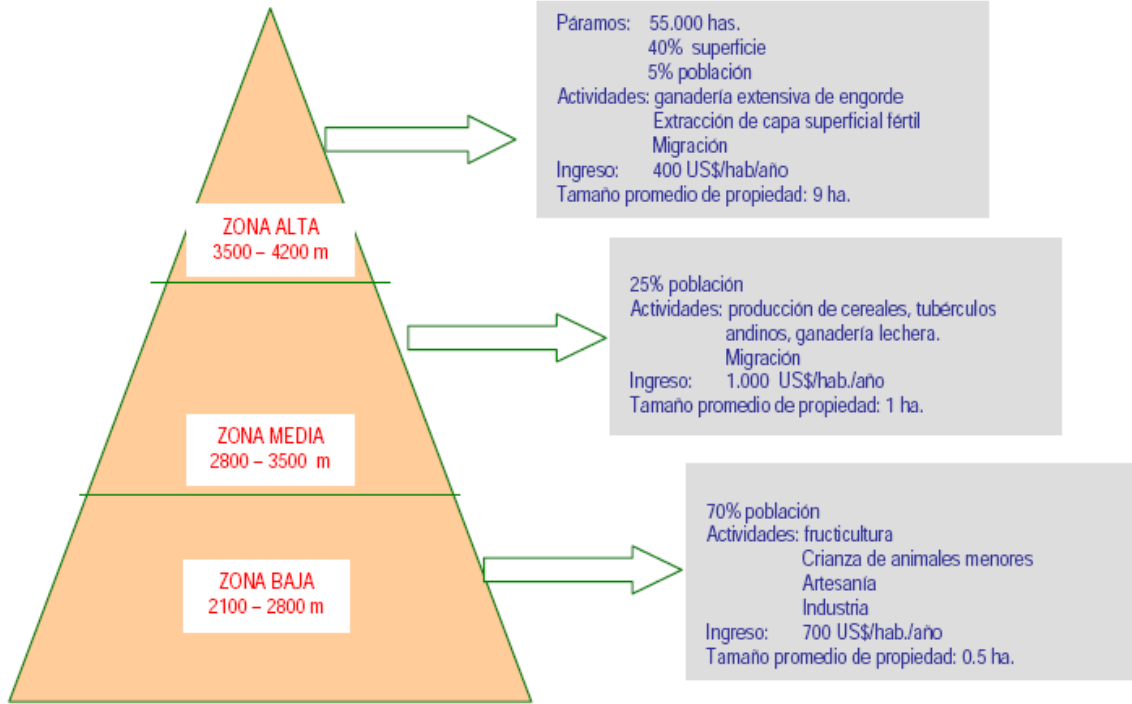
ZONA ALTA
3500 – 4200 m

Páramos: 55.000 has.
40% superficie
5% población
Actividades: ganadería extensiva de engorde
Extracción de capa superficial fértil
Migración
Ingreso: 400 US$/hab/año
Tamaño promedio de propiedad: 9 ha.

ZONA MEDIA
2800 – 3500 m

25% población
Actividades: producción de cereales, tubérculos andinos, ganadería lechera.
Migración
Ingreso: 1.000 US$/hab./año
Tamaño promedio de propiedad: 1 ha.

ZONA BAJA
2100 – 2800 m

70% población
Actividades: fructicultura
Crianza de animales menores
Artesanía
Industria
Ingreso: 700 US$/hab./año
Tamaño promedio de propiedad: 0.5 ha.